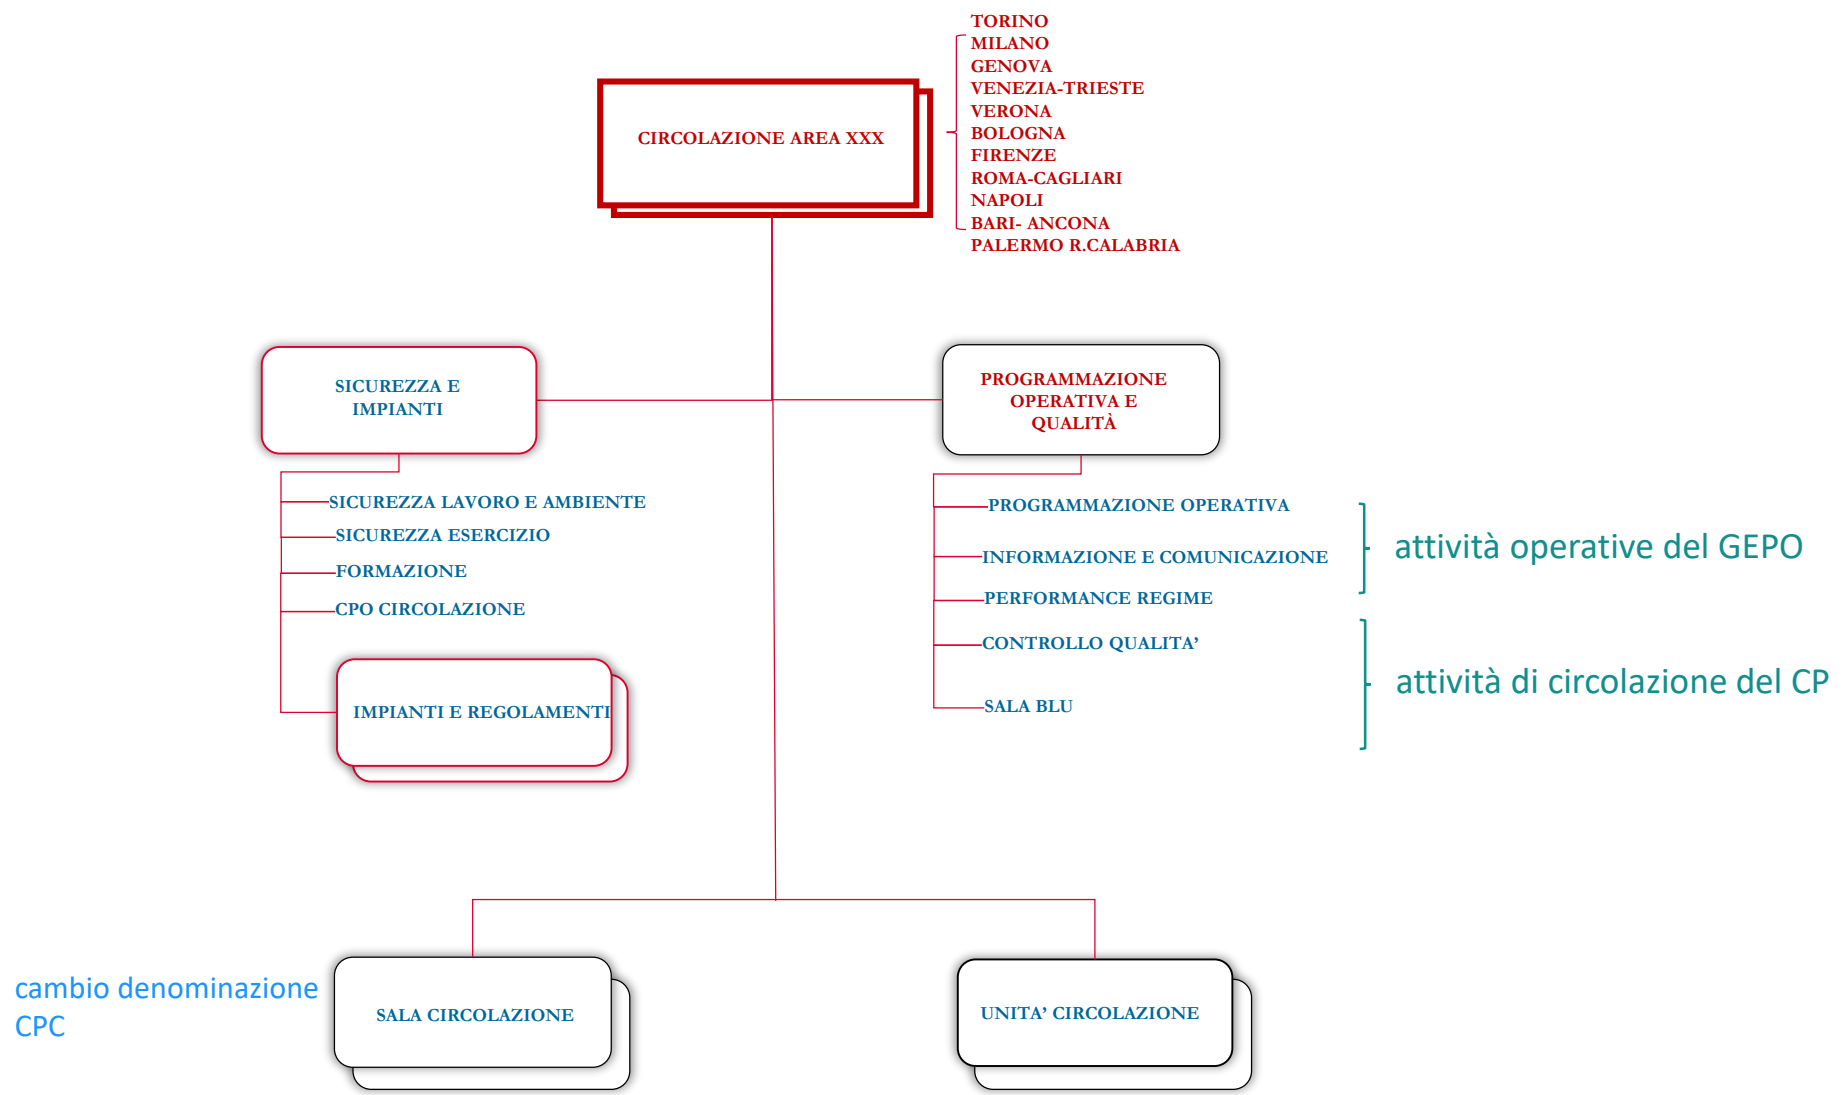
TORINO
MILANO
GENOVA
VENEZIA-TRIESTE
VERONA
BOLOGNA
FIRENZE
ROMA-CAGLIARI
NAPOLI
BARI- ANCONA
PALERMO R.CALABRIA

CIRCOLAZIONE AREA XXX

SICUREZZA E IMPIANTI

SICUREZZA LAVORO E AMBIENTE
SICUREZZA ESERCIZIO
FORMAZIONE
CPO CIRCOLAZIONE

IMPIANTI E REGOLAMENTI

PROGRAMMAZIONE OPERATIVA E QUALITÀ

PROGRAMMAZIONE OPERATIVA
INFORMAZIONE E COMUNICAZIONE
PERFORMANCE REGIME
CONTROLLO QUALITA'
SALA BLU

attività operative del GEPO

attività di circolazione del CP

cambio denominazione CPC

SALA CIRCOLAZIONE

UNITA' CIRCOLAZIONE